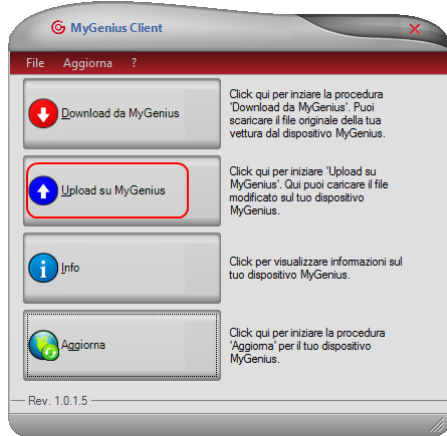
MyGenius Client

File Aggiorna ?

Download da MyGenius

Click qui per inziare la procedura 'Download da MyGenius'. Puoi scaricare il file originale della tua vettura dal dispositivo MyGenius.

Upload su MyGenius

Click qui per iniziare 'Upload su MyGenius'. Qui puoi caricare il file modificato sul tuo dispositivo MyGenius.

Info

Click per visualizzare informazioni sul tuo dispositivo MyGenius.

Aggiorna

Click qui per iniziare la procedura 'Aggiorna' per il tuo dispositivo MyGenius.

Rev. 1.0.1.5